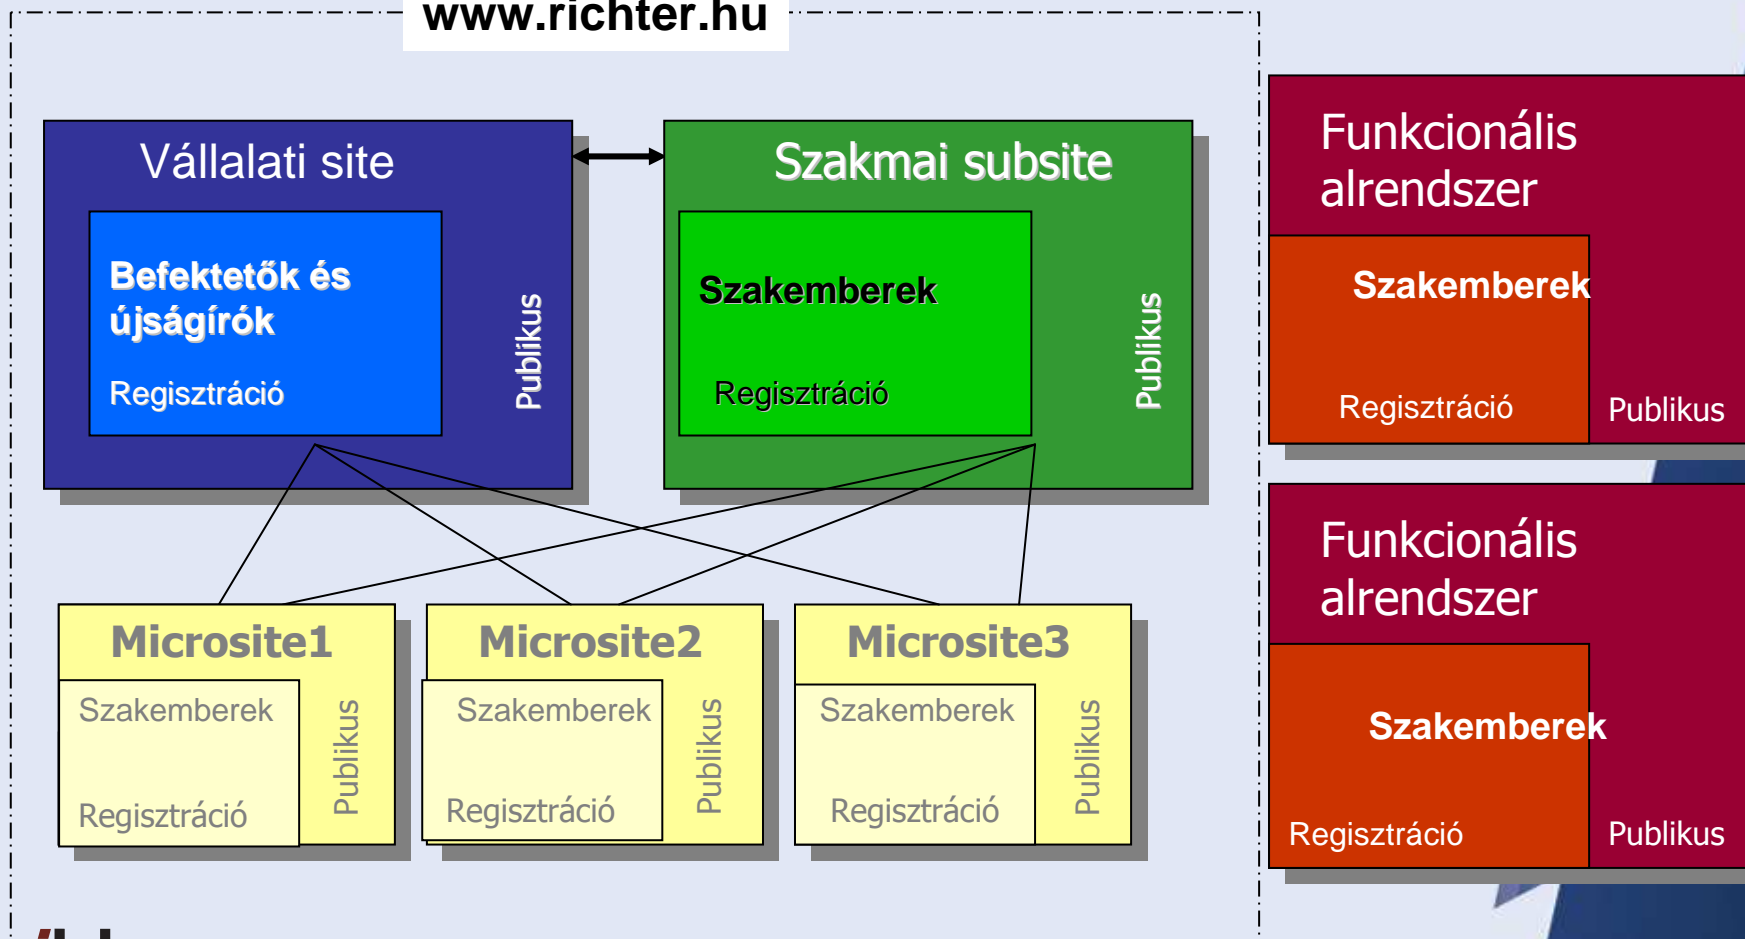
www.richter.hu

Vállalati site

Befektetők és újságírók

Regisztráció

Publikus

Szakmai subsite

Szakemberek

Regisztráció

Publikus

Funkcionális alrendszer

Szakemberek

Regisztráció

Publikus

Funkcionális alrendszer

Szakemberek

Regisztráció

Publikus

Microsite1

Szakemberek

Regisztráció

Publikus

Microsite2

Szakemberek

Regisztráció

Publikus

Microsite3

Szakemberek

Regisztráció

Publikus